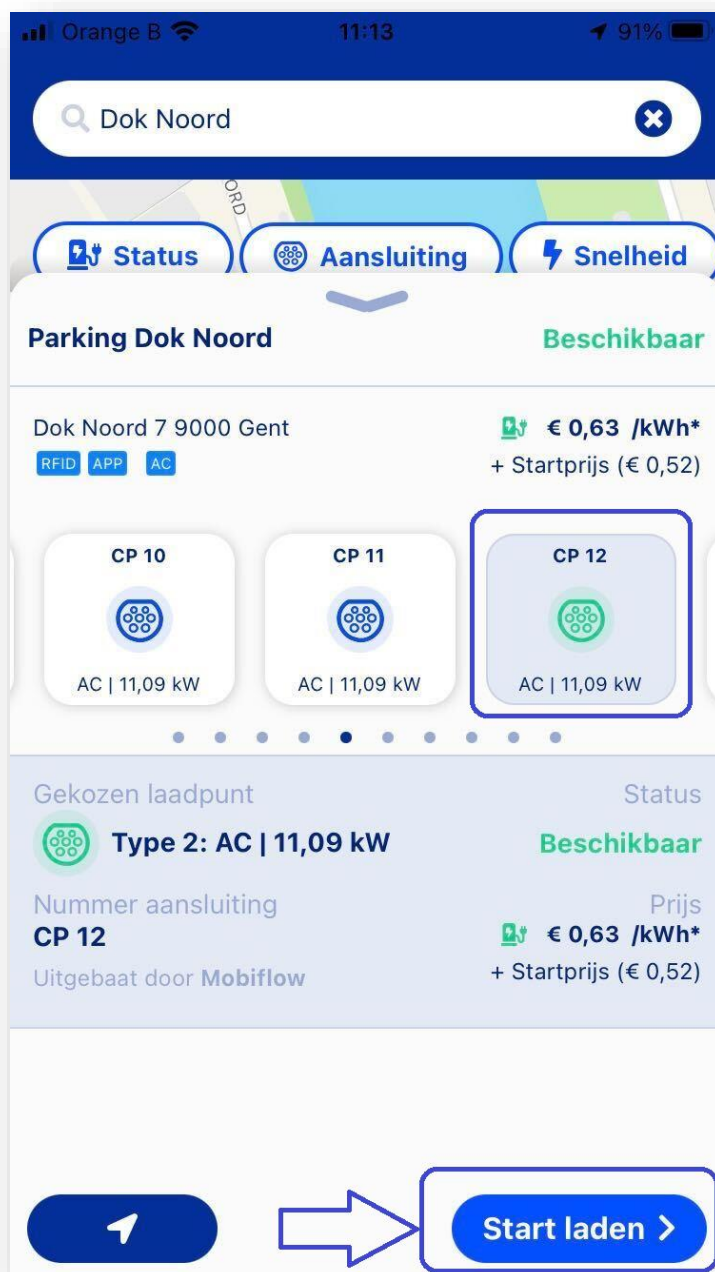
Orange B 11:13 91%

Dok Noord

ORD

Status Aansluiting Snelheid

Parking Dok Noord Beschikbaar

Dok Noord 7 9000 Gent
RFID APP AC

€ 0,63 /kWh*
+ Startprijs (€ 0,52)

CP 10
AC | 11,09 kW

CP 11
AC | 11,09 kW

CP 12
AC | 11,09 kW

Gekozen laadpunt
Type 2: AC | 11,09 kW

Status
Beschikbaar

Nummer aansluiting
CP 12
Uitgebaat door Mobiflow

Prijs
€ 0,63 /kWh*
+ Startprijs (€ 0,52)

Start laden